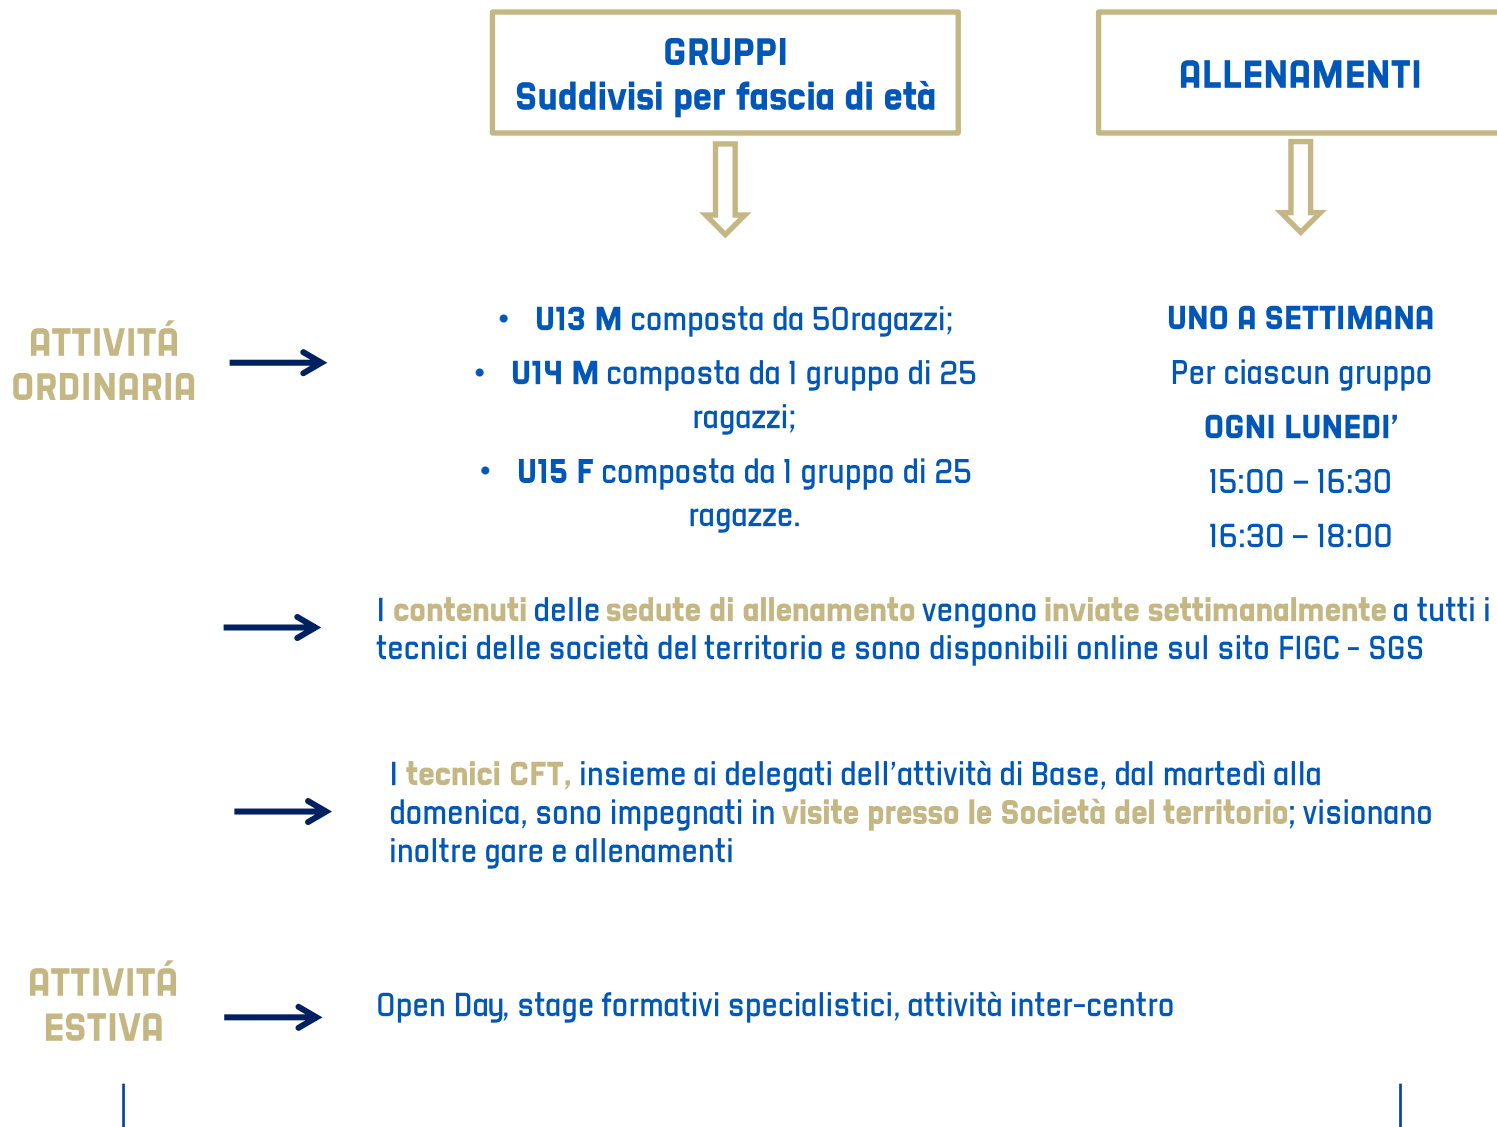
GRUPPI
Suddivisi per fascia di età

ALLENAMENTI

ATTIVITÁ ORDINARIA

• U13 M composta da 50ragazzi;
• U14 M composta da 1 gruppo di 25 ragazzi;
• U15 F composta da 1 gruppo di 25 ragazze.

UNO A SETTIMANA
Per ciascun gruppo
OGNI LUNEDI'
15:00 – 16:30
16:30 – 18:00

I contenuti delle sedute di allenamento vengono inviate settimanalmente a tutti i tecnici delle società del territorio e sono disponibili online sul sito FIGC - SGS

I tecnici CFT, insieme ai delegati dell'attività di Base, dal martedì alla domenica, sono impegnati in visite presso le Società del territorio; visionano inoltre gare e allenamenti

ATTIVITÁ ESTIVA

Open Day, stage formativi specialistici, attività inter-centro